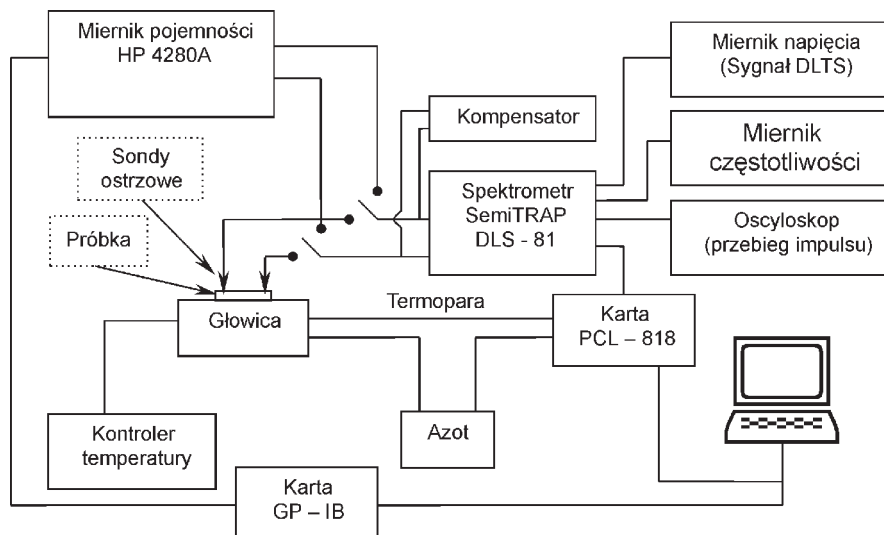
Miernik pojemności
HP 4280A

Miernik napięcia
(Sygnał DLTS)

Kompensator

Miernik
częstotliwości

Sondy
ostrzowe

Spektrometr
SemiTRAP
DLS - 81

Oscyloskop
(przebieg impulsu)

Próbka

Termopara

Głowica

Karta
PCL – 818

Kontroler
temperatury

Azot

Karta
GP – IB